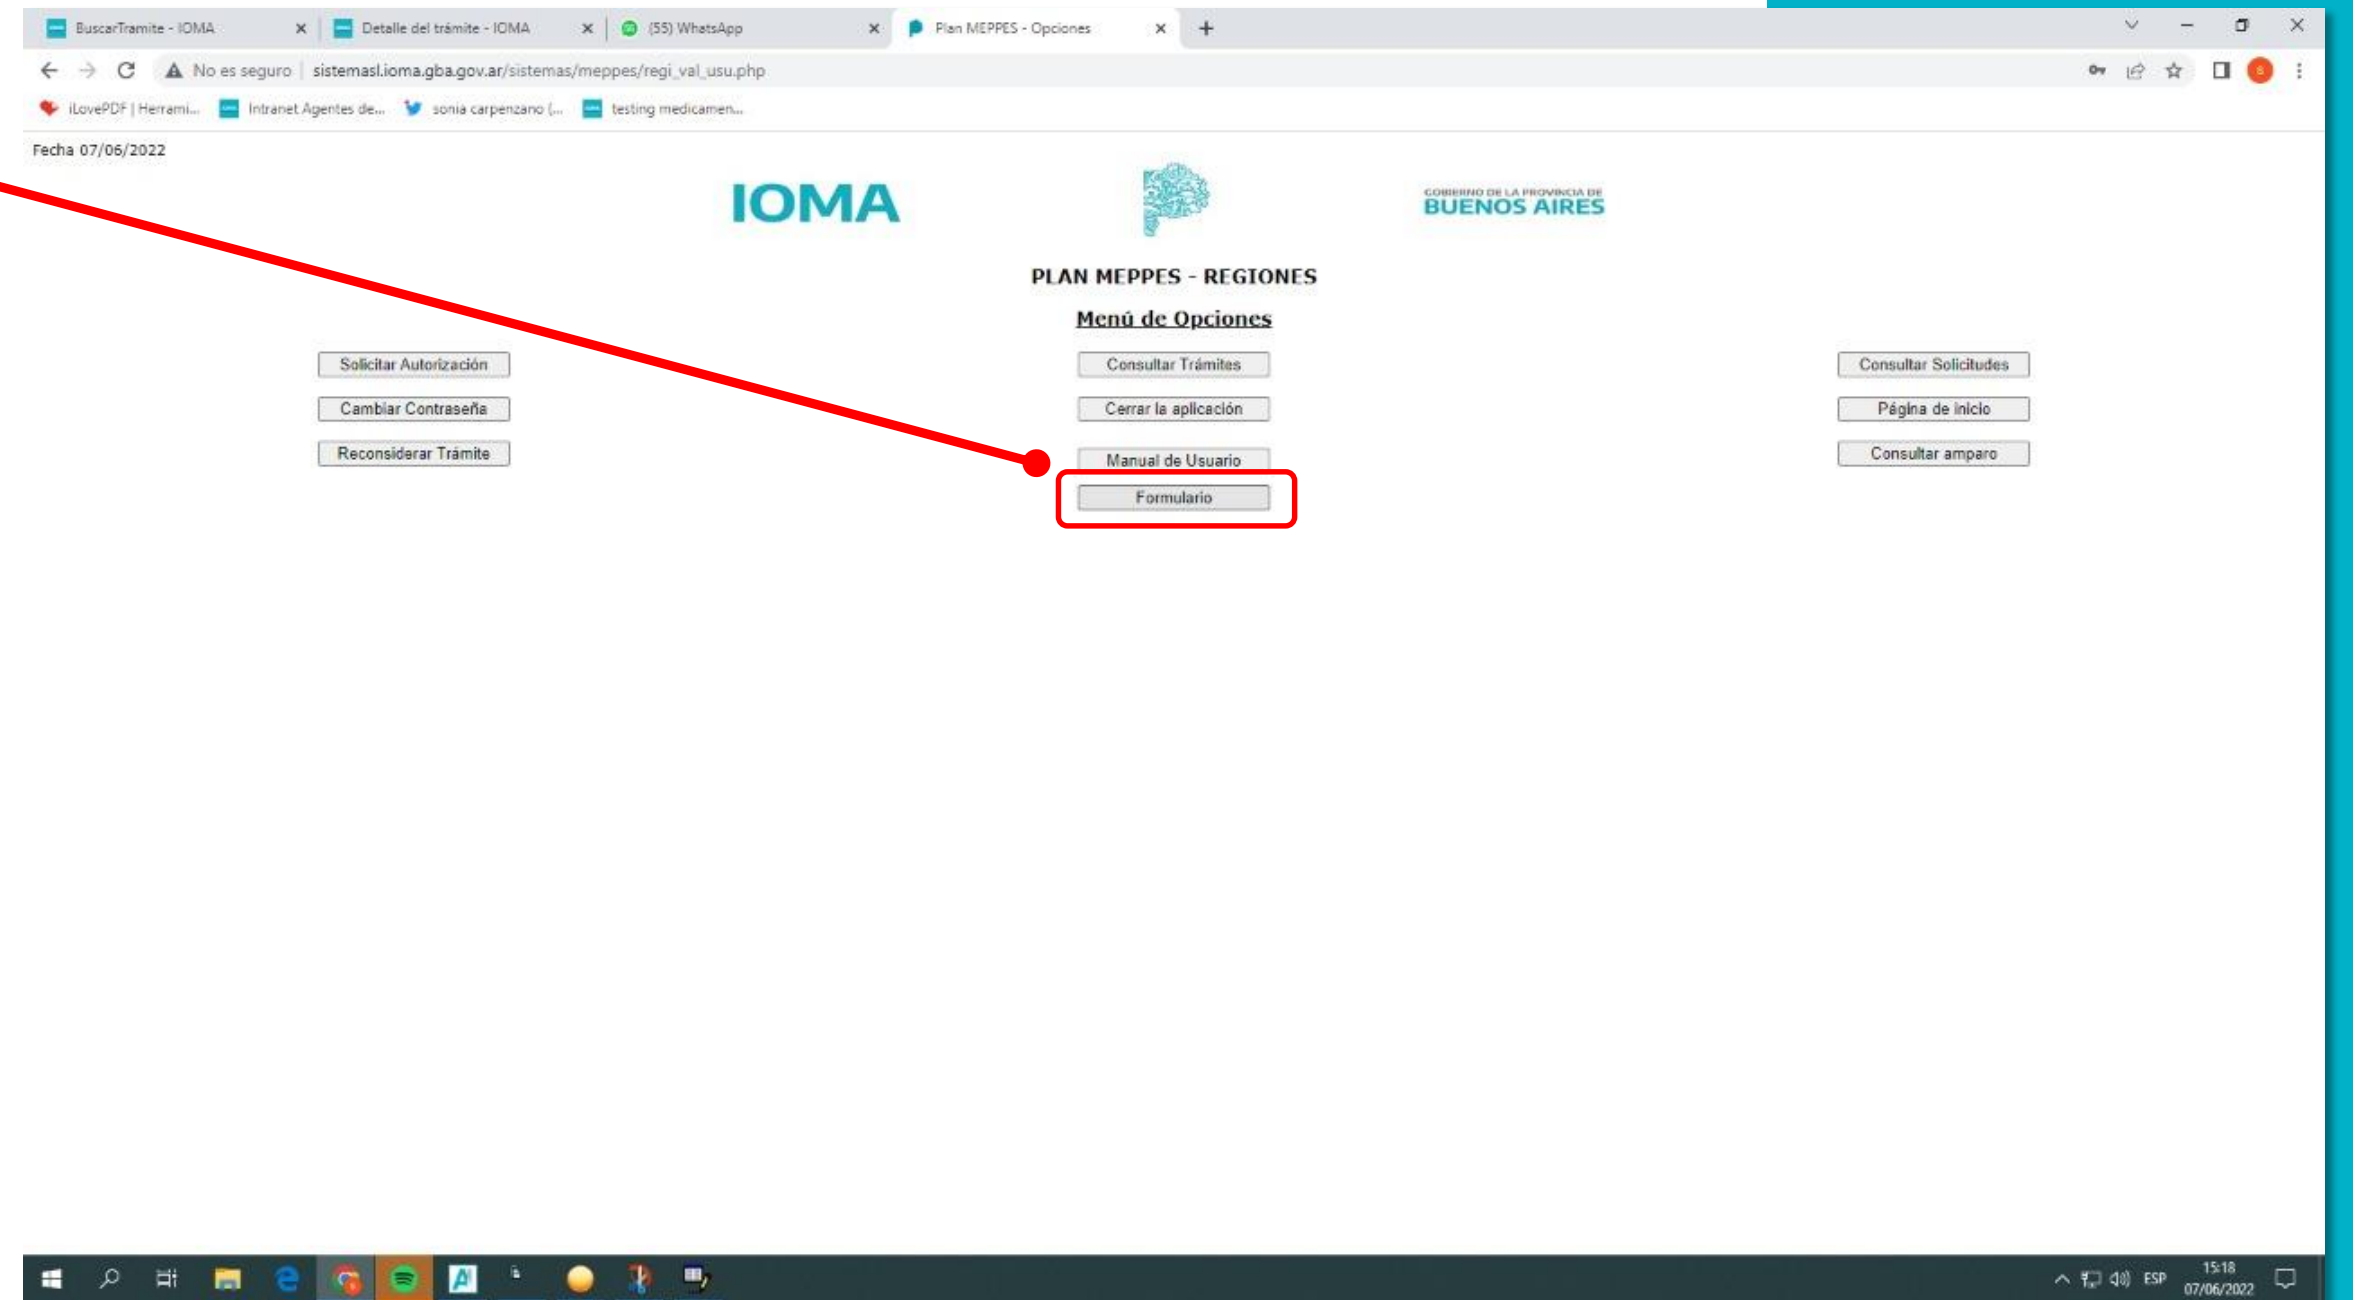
BuscarTramite - IOMA
Detalle del trámite - IOMA
(55) WhatsApp
Plan MEPPES - Opciones

No es seguro | sistemasl.ioma.gba.gov.ar/sistemas/meppes/regi_val_usu.php

iLovePDF | Herrami... Intranet Agentes de... sonia carpenzano (... testing medicamen...

Fecha 07/06/2022

IOMA

GOBIERNO DE LA PROVINCIA DE BUENOS AIRES

PLAN MEPPES - REGIONES

Menú de Opciones

Solicitar Autorización
Cambiar Contraseña
Reconsiderar Trámite

Consultar Trámites
Cerrar la aplicación
Manual de Usuario
Formulario

Consultar Solicitudes
Página de inicio
Consultar amparo

ESP 15:18 07/06/2022